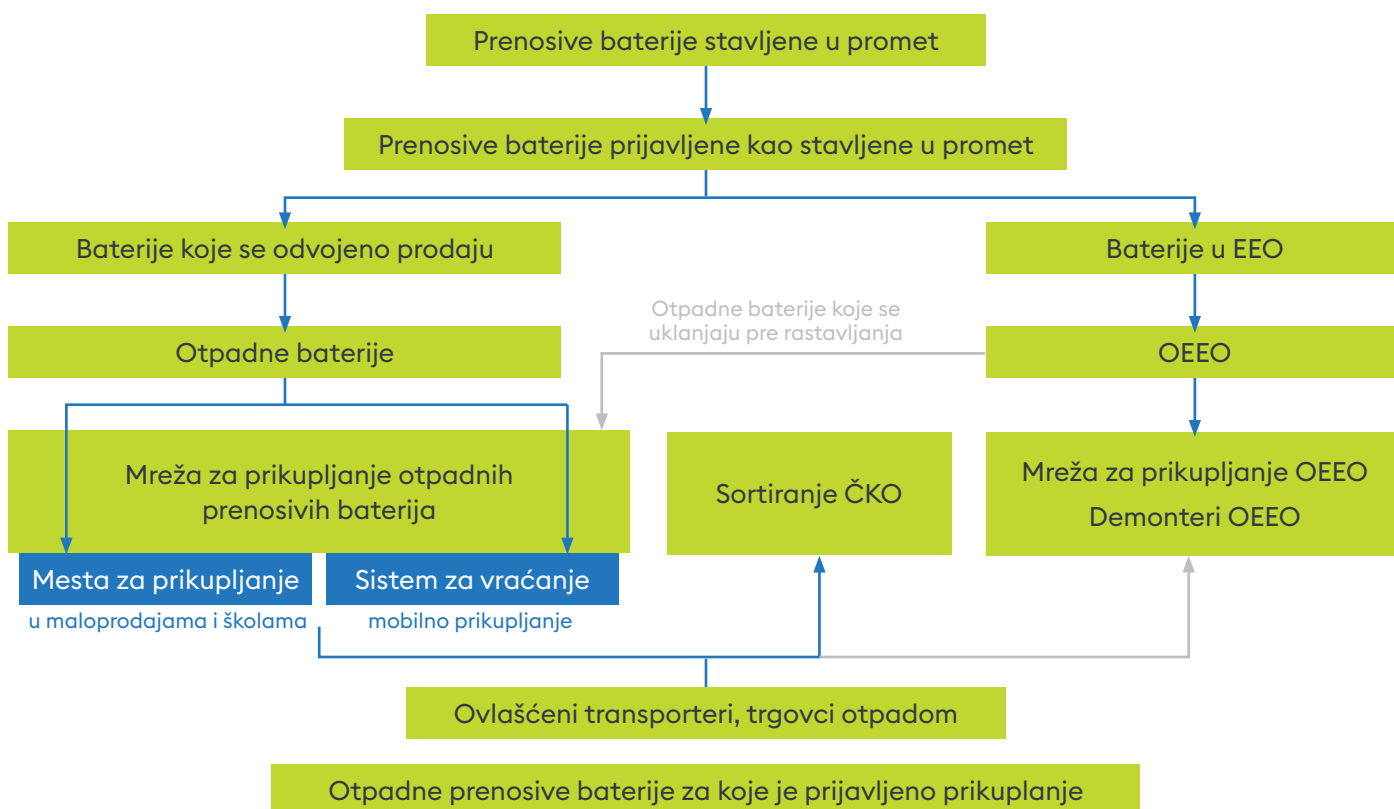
Prenosive baterije stavljene u promet

Prenosive baterije prijavljene kao stavljene u promet

Baterije koje se odvojeno prodaju

Baterije u EEO

Otpadne baterije koje se uklanjaju pre rastavljanja

Otpadne baterije

OEEO

Mreža za prikupljanje otpadnih prenosivih baterija

Sortiranje ČKO

Mreža za prikupljanje OEEO
Demonteri OEEO

Mesta za prikupljanje
u maloprodajama i školama

Sistem za vraćanje
mobilno prikupljanje

Ovlašćeni transporteri, trgovci otpadom

Otpadne prenosive baterije za koje je prijavljeno prikuplanje